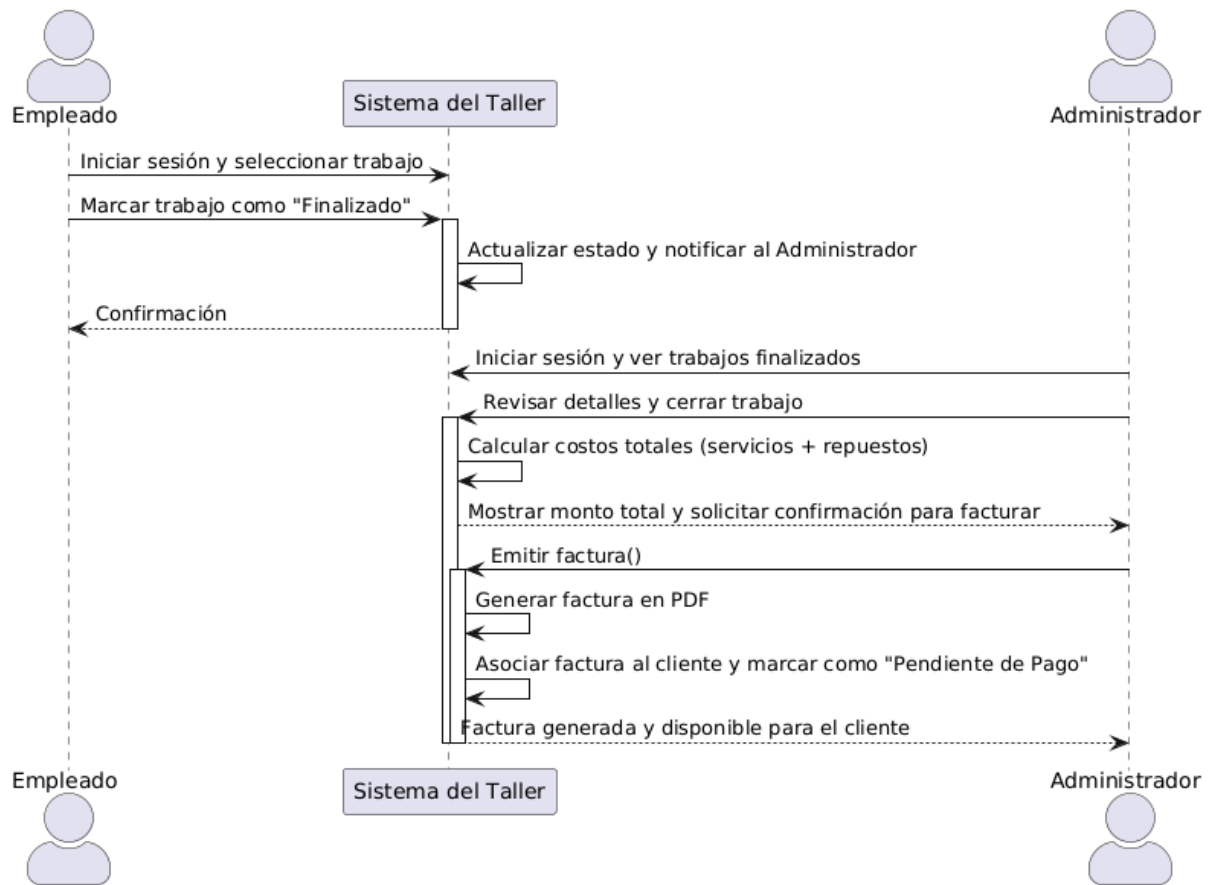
Empleado

Sistema del Taller

Administrador

Iniciar sesión y seleccionar trabajo

Marcar trabajo como "Finalizado"

Actualizar estado y notificar al Administrador

Confirmación

Iniciar sesión y ver trabajos finalizados

Revisar detalles y cerrar trabajo

Calcular costos totales (servicios + repuestos)

Mostrar monto total y solicitar confirmación para facturar

Emitir factura()

Generar factura en PDF

Asociar factura al cliente y marcar como "Pendiente de Pago"

Factura generada y disponible para el cliente

Empleado

Sistema del Taller

Administrador